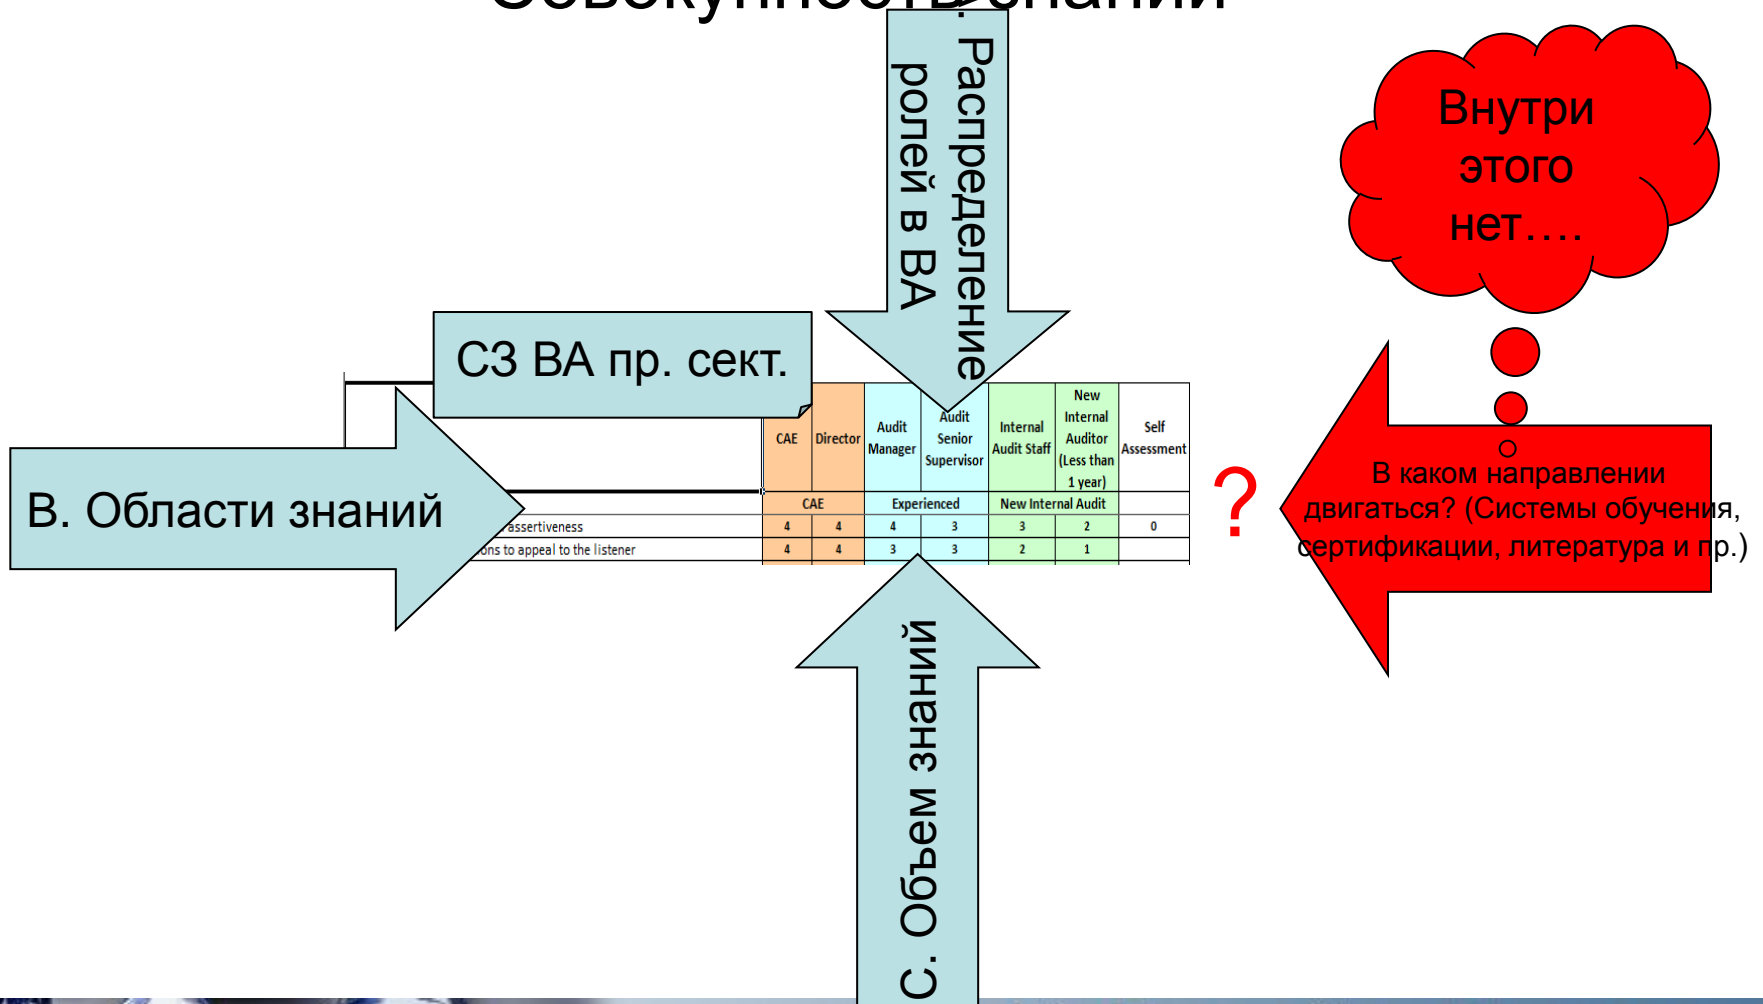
Совокупность знаний

А. Распределение ролей в ВА

Внутри этого нет….

СЗ ВА пр. сект.

| | CAE | Director | Audit Manager | Audit Senior Supervisor | Internal Audit Staff | New Internal Auditor (Less than 1 year) | Self Assessment |
|---|---|---|---|---|---|---|---|
| | CAE | | Experienced | | New Internal Audit | | |
| assertiveness | 4 | 4 | 4 | 3 | 3 | 2 | 0 |
| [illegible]ons to appeal to the listener | 4 | 4 | 3 | 3 | 2 | 1 | |

В. Области знаний

?

В каком направлении двигаться? (Системы обучения, сертификации, литература и пр.)

С. Объем знаний